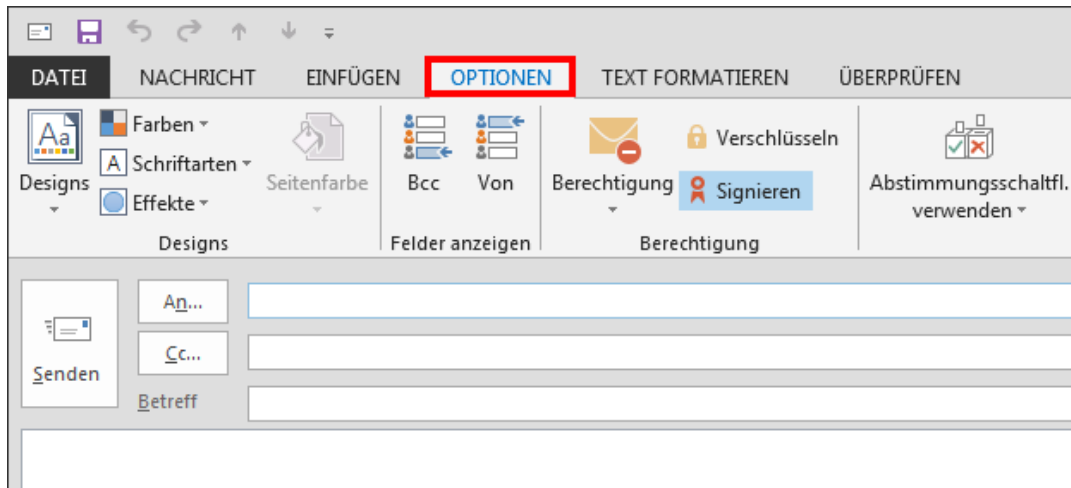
DATEI NACHRICHT EINFÜGEN OPTIONEN TEXT FORMATIEREN ÜBERPRÜFEN

Designs
Farben
Schriftarten
Effekte
Seitenfarbe
Designs

Bcc
Von
Felder anzeigen

Berechtigung
Verschlüsseln
Signieren
Berechtigung

Abstimmungsschaltfl. verwenden

Senden
An...
Cc...
Betreff